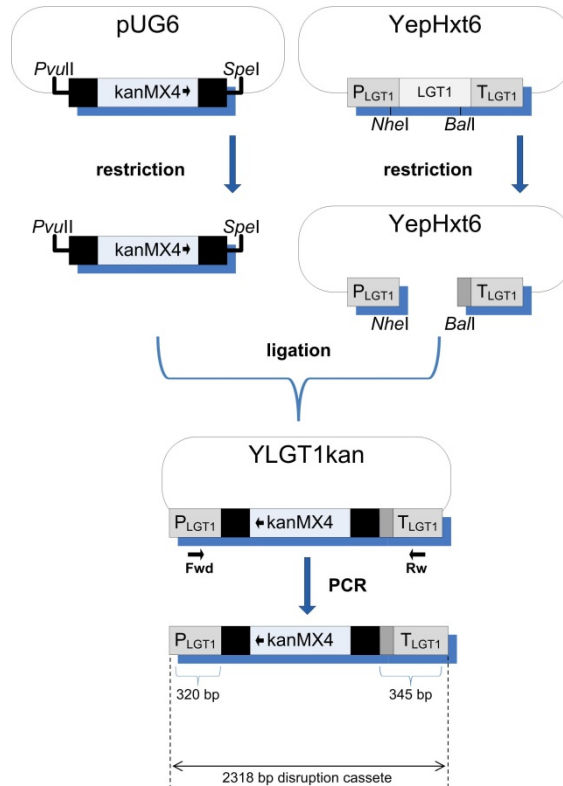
pUG6

PvuII

kanMX4

SpeI

YepHxt6

$P_{LGT1}$

LGT1

$T_{LGT1}$

NheI

BalI

restriction

restriction

PvuII

kanMX4

SpeI

YepHxt6

$P_{LGT1}$

$T_{LGT1}$

NheI

BalI

ligation

YLGT1kan

$P_{LGT1}$

kanMX4

$T_{LGT1}$

Fwd

Rw

PCR

$P_{LGT1}$

kanMX4

$T_{LGT1}$

320 bp

345 bp

2318 bp disruption cassete